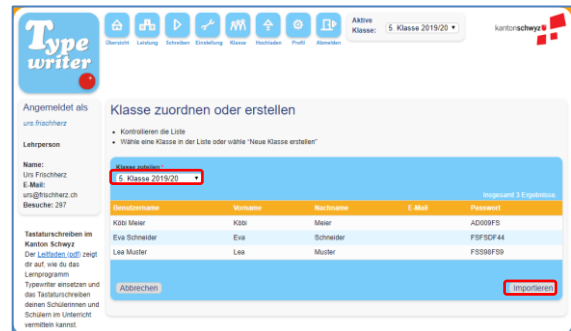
Type writer

Übersicht Leistung Schreiben Erstellung Klasse Hochladen Profil Abmelden

Aktive Klasse: 5. Klasse 2019/20

kantonschwyz

Angemeldet als
urs.frischherz

Lehrperson

Name:
Urs Frischherz
E-Mail:
urs@frischherz.ch
Besuche: 287

Tastaturschreiben im Kanton Schwyz
Der Leitfaden (pdf) zeigt dir auf, wie du das Lernprogramm Typewriter einsetzen und das Tastaturschreiben deinen Schülerinnen und Schülern im Unterricht vermitteln kannst.

Klasse zuordnen oder erstellen

- Kontrollieren die Liste
- Wähle eine Klasse in der Liste oder wähle "Neue Klasse erstellen"

Klasse zuteilen *
5. Klasse 2019/20

Insgesamt 3 Ergebnisse

| Benutzername | Vorname | Nachname | E-Mail | Passwort |
|---|---|---|---|---|
| Köbi Meier | Köbi | Meier | | AD009FS |
| Eva Schneider | Eva | Schneider | | FSFSDF44 |
| Lea Muster | Lea | Muster | | FSS98FS9 |

Abbrechen
Importieren